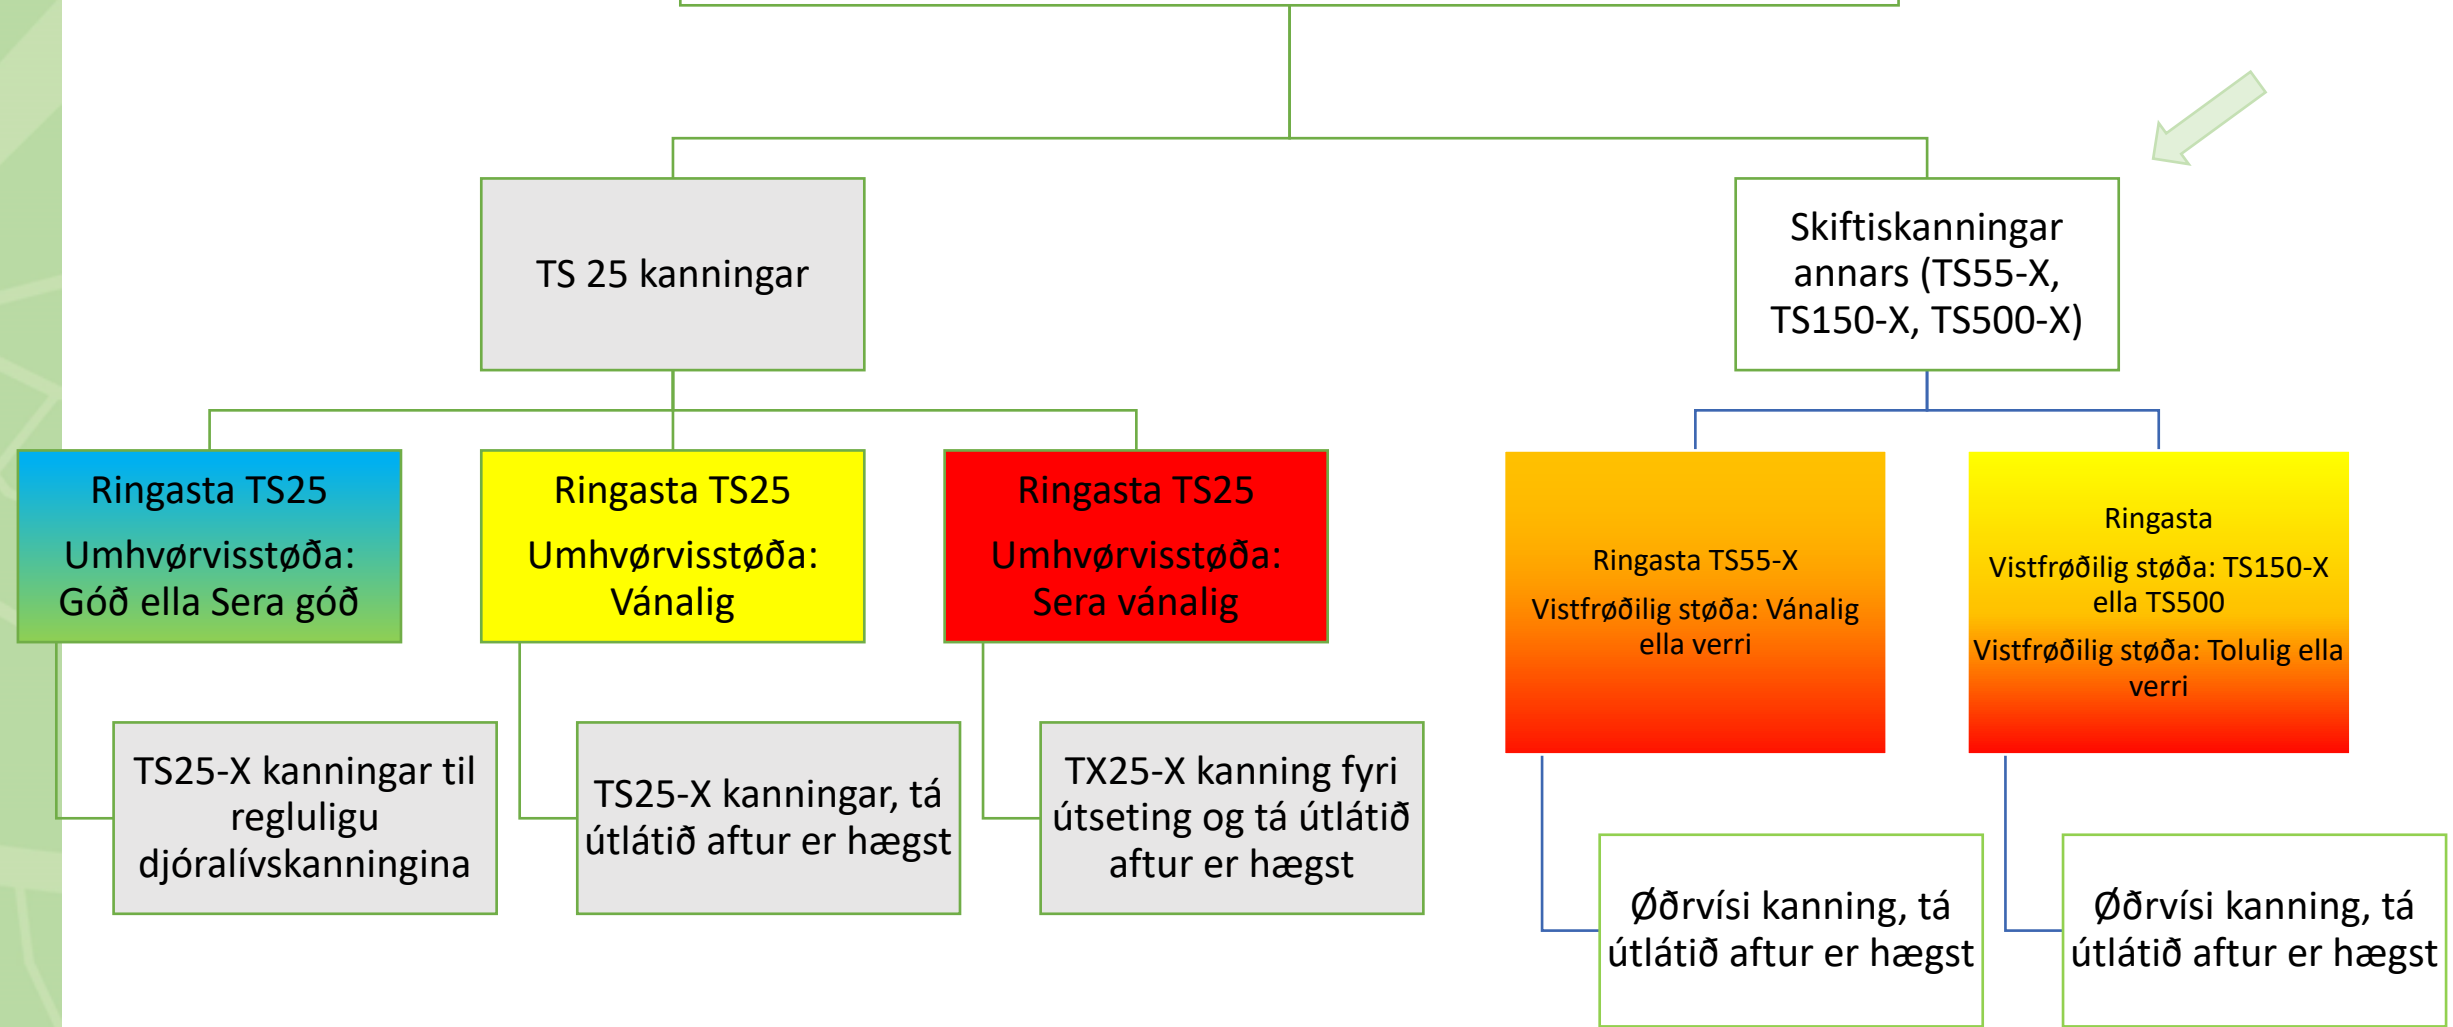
TS 25 kanningar

Skiftiskanningar annars (TS55-X, TS150-X, TS500-X)

Ringasta TS25
Umhvørvisstøða: Góð ella Sera góð

Ringasta TS25
Umhvørvisstøða: Vánalig

Ringasta TS25
Umhvørvisstøða: Sera vánalig

Ringasta TS55-X
Vistfrøðilig støða: Vánalig ella verri

Ringasta
Vistfrøðilig støða: TS150-X ella TS500
Vistfrøðilig støða: Tolulig ella verri

TS25-X kanningar til regluligu djóralívskanningina

TS25-X kanningar, tá útlátið aftur er hægst

TX25-X kanning fyri útseting og tá útlátið aftur er hægst

Øðrvísi kanning, tá útlátið aftur er hægst

Øðrvísi kanning, tá útlátið aftur er hægst